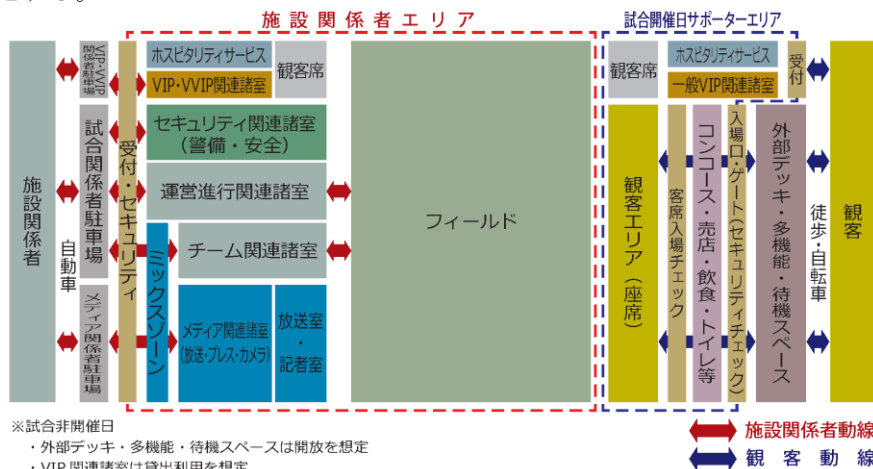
施設関係者エリア

試合開催日サポーターエリア

施設関係者

自動車

VIP・VVIP関係者駐車場

試合関係者駐車場

メディア関係者駐車場

受付・セキュリティ

ホスピタリティサービス

VIP・VVIP関連諸室

観客席

セキュリティ関連諸室（警備・安全）

運営進行関連諸室

ミックスゾーン

チーム関連諸室

メディア関連諸室（放送・プレス・カメラ）

放送室・記者室

フィールド

観客席

ホスピタリティサービス

一般VIP関連諸室

受付

観客エリア（座席）

客席入場チェック

コンコース・売店・飲食・トイレ等

入場口・ゲート（セキュリティチェック）

外部デッキ・多機能・待機スペース

徒歩・自転車

観客

※試合非開催日
・外部デッキ・多機能・待機スペースは開放を想定
・VIP関連諸室は貸出利用を想定

施設関係者動線

観客動線